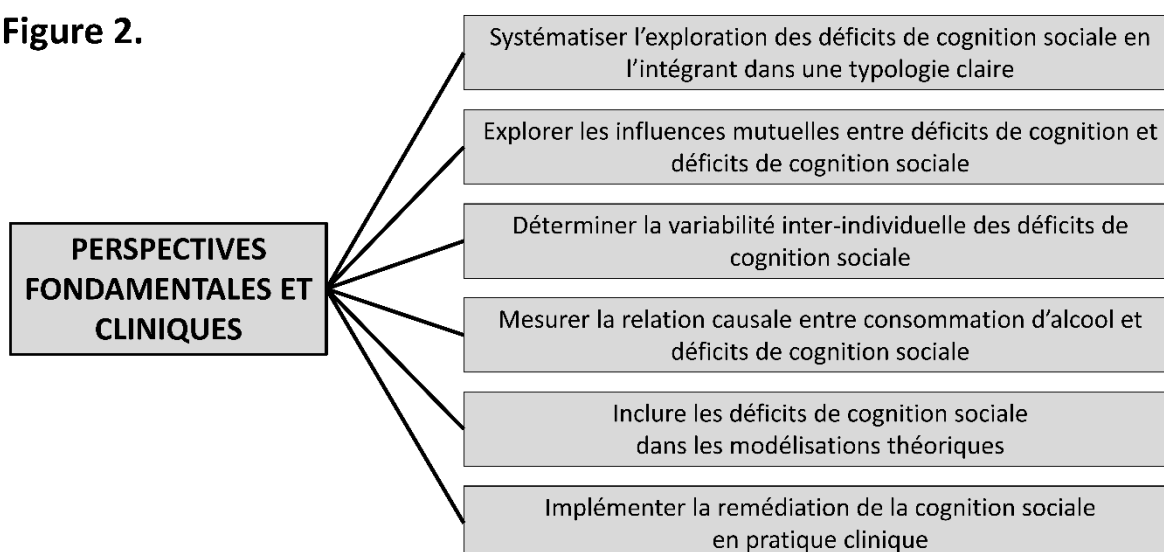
Figure 2.

PERSPECTIVES FONDAMENTALES ET CLINIQUES

Systématiser l'exploration des déficits de cognition sociale en l'intégrant dans une typologie claire

Explorer les influences mutuelles entre déficits de cognition et déficits de cognition sociale

Déterminer la variabilité inter-individuelle des déficits de cognition sociale

Mesurer la relation causale entre consommation d'alcool et déficits de cognition sociale

Inclure les déficits de cognition sociale dans les modélisations théoriques

Implémenter la remédiation de la cognition sociale en pratique clinique